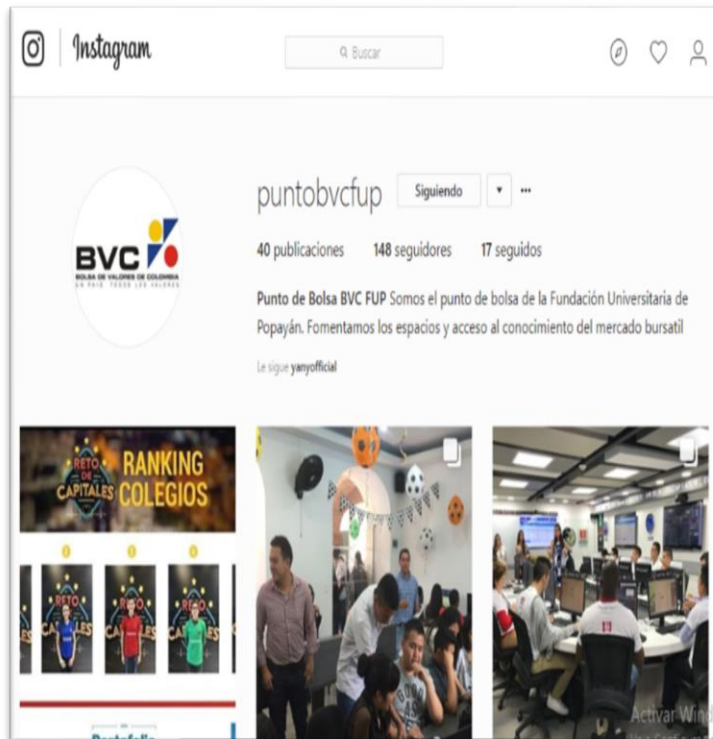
Instagram

Buscar

puntobvcfup Siguiendo ▾ ···

40 publicaciones 148 seguidores 17 seguidos

Punto de Bolsa BVC FUP Somos el punto de bolsa de la Fundación Universitaria de Popayán. Fomentamos los espacios y acceso al conocimiento del mercado bursatil

Le sigue yanyofficial

BVC
BOLSA DE VALORES DE COLOMBIA
UN PAÍS · TODOS LOS VALORES

RETO DE CAPITALES RANKING COLEGIOS

RETO CAPITALES

RETO CAPITALES

RETO CAPITALES

Activar Wind